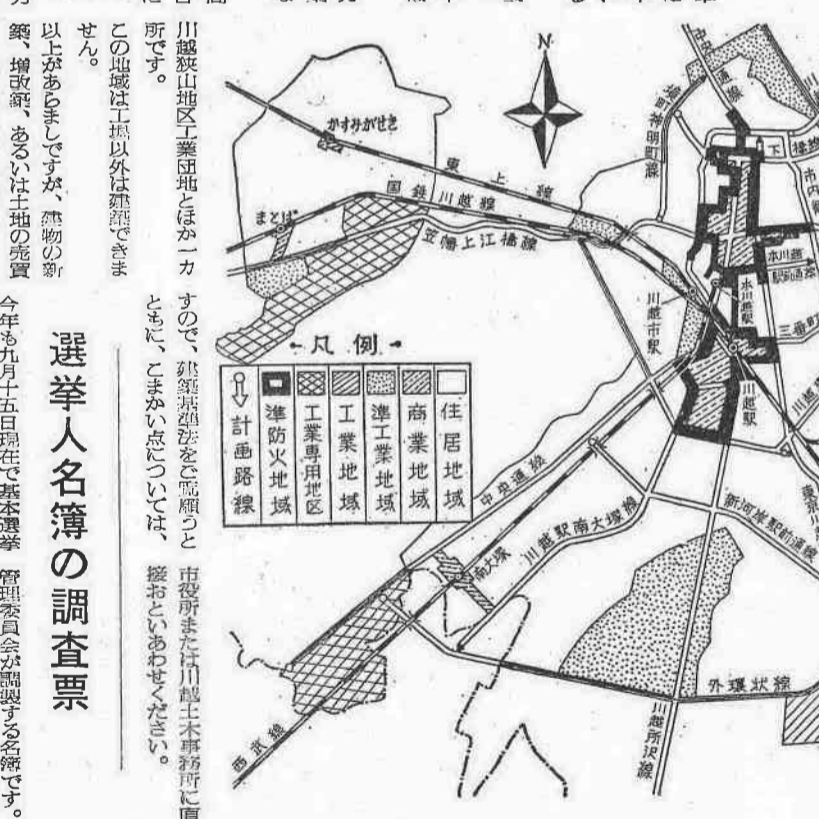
川越狭山地区工業団地とほか一カ所です。

この地域は工場以外は建築できません。

以上があらましですが、建物の新築、増改築、あるいは土地の売買

すので、建築基準法をご配慮うとともに、こまかい点については、

市役所または川越土木事務所に直接おといあわせください。

選挙人名簿の調査票

今年も九月十五日現在で基本選挙

管理委員会が調製する名簿です。

N

かすみがせき

まとば

東上線

国鉄川越線

笠幡上江橋線

中央通線

神明町線

下

市内

本川越駅前通線

本川越駅

三番町

川越市駅

川越駅

川越

←凡例→

住居地域

商業地域

準工業地域

工業地域

工業専用地区

準防火地域

計画路線

中央通線

南大塚

川越駅南大塚線

新河岸駅前通線

外環状線

川越所沢線

西武線